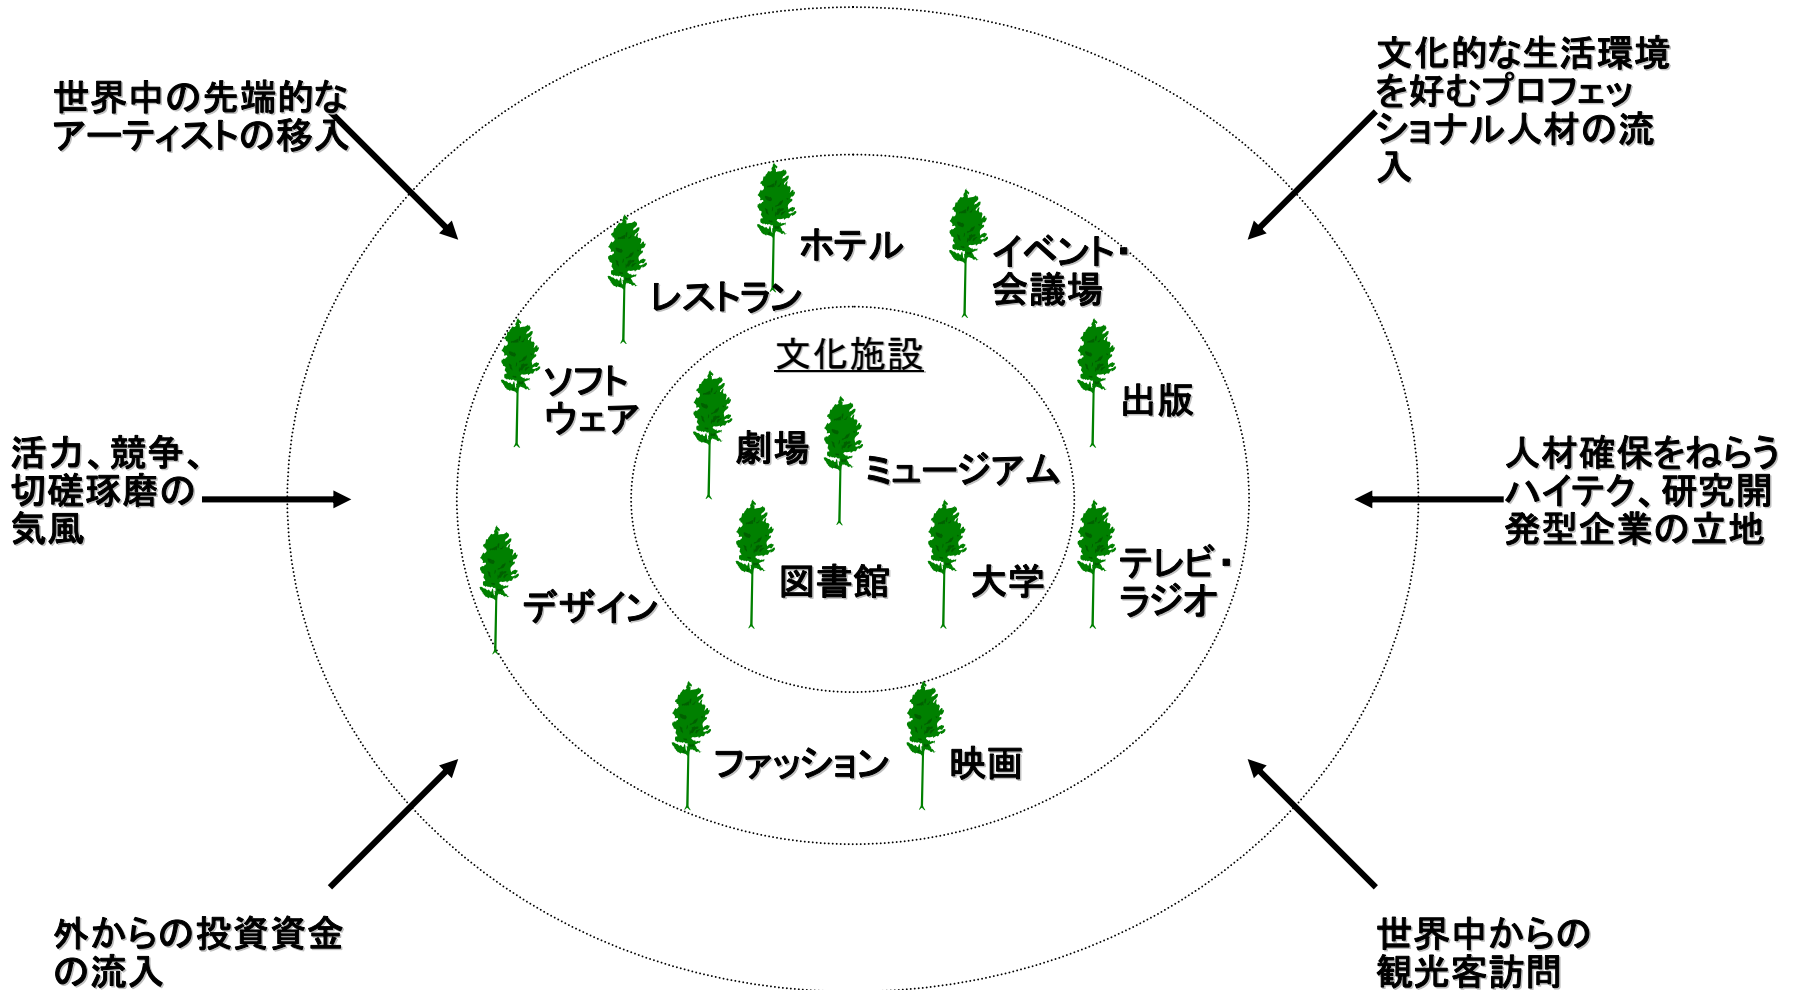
世界中の先端的なアーティストの移入

文化的な生活環境を好むプロフェッショナル人材の流入

ホテル

イベント・会議場

レストラン

文化施設

ソフトウェア

出版

劇場

ミュージアム

活力、競争、切磋琢磨の気風

人材確保をねらうハイテク、研究開発型企業の立地

図書館

大学

テレビ・ラジオ

デザイン

ファッション

映画

外からの投資資金の流入

世界中からの観光客訪問